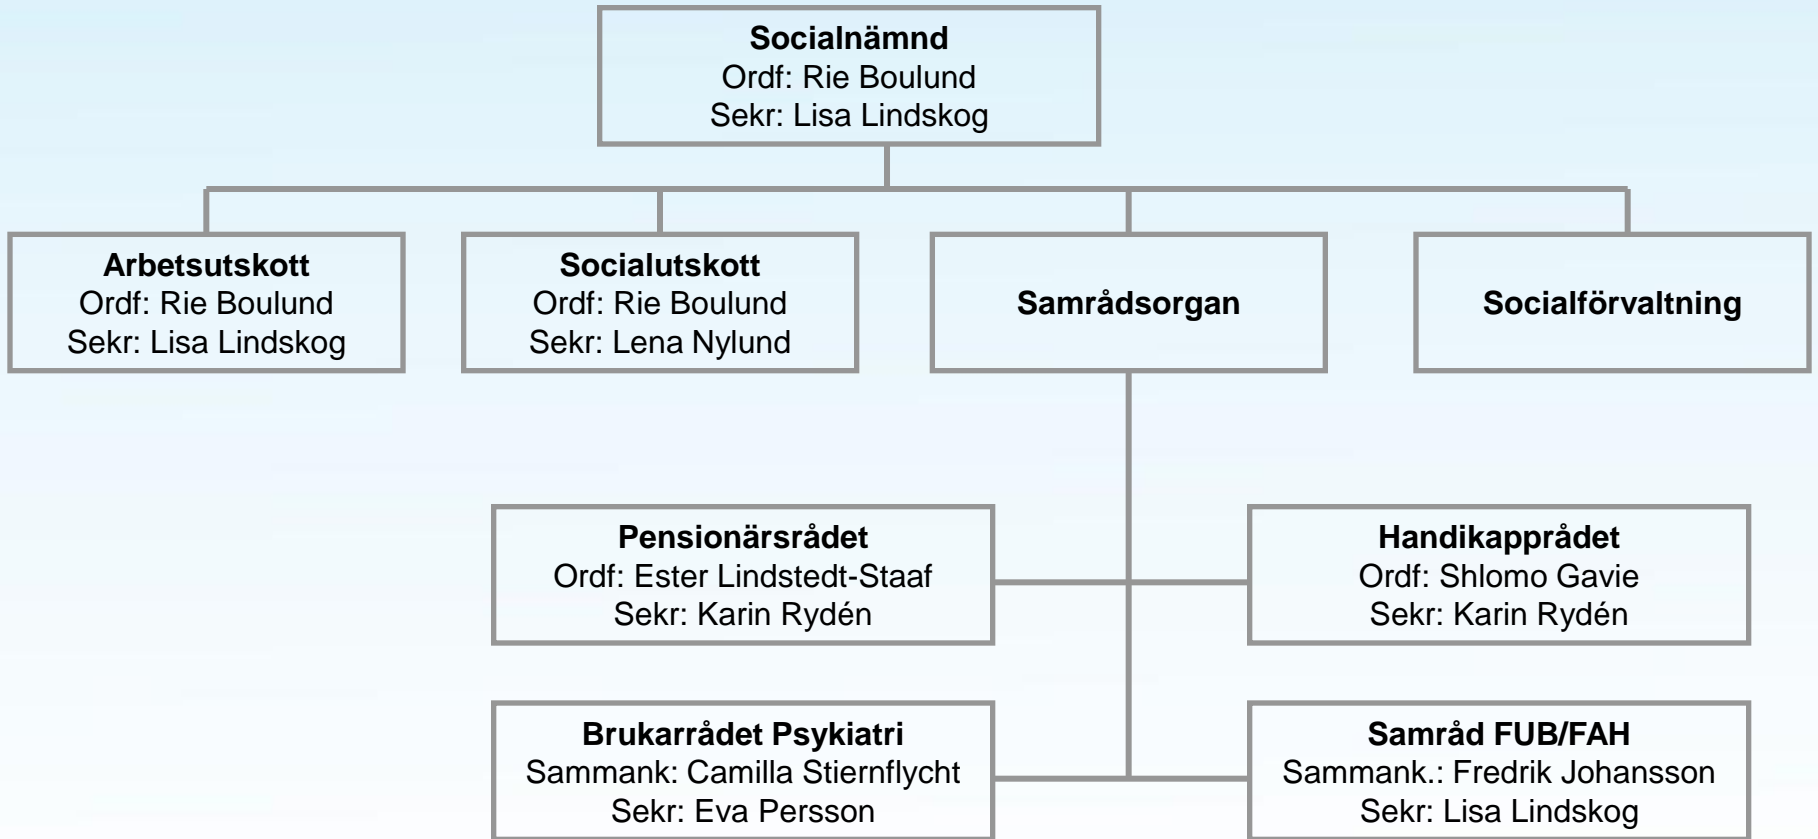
Socialnämnd
Ordf: Rie Boulund
Sekr: Lisa Lindskog

Arbetsutskott
Ordf: Rie Boulund
Sekr: Lisa Lindskog

Socialutskott
Ordf: Rie Boulund
Sekr: Lena Nylund

Samrådsorgan

Socialförvaltning

Pensionärsrådet
Ordf: Ester Lindstedt-Staaf
Sekr: Karin Rydén

Handikapprådet
Ordf: Shlomo Gavie
Sekr: Karin Rydén

Brukarrådet Psykiatri
Sammank: Camilla Stiernflycht
Sekr: Eva Persson

Samråd FUB/FAH
Sammank.: Fredrik Johansson
Sekr: Lisa Lindskog